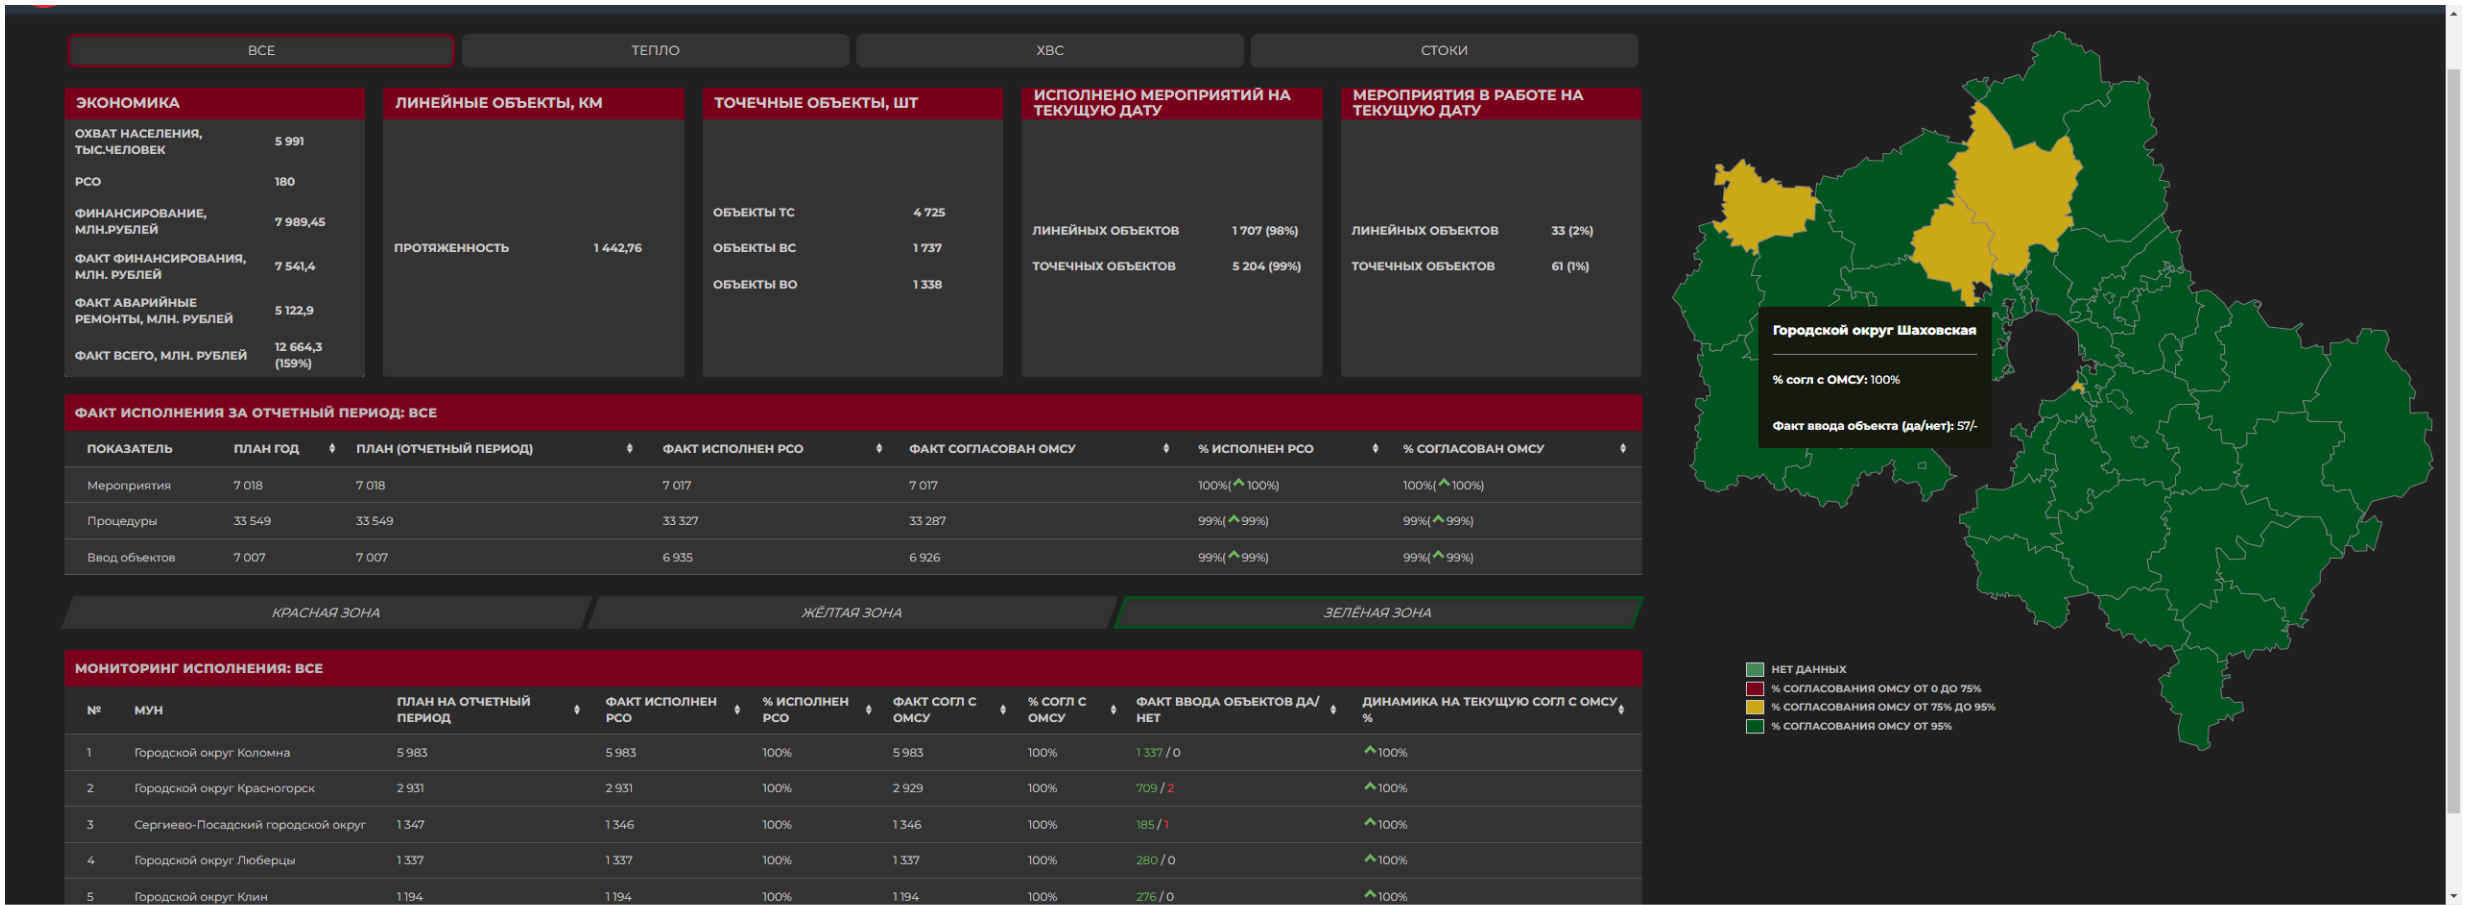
ВСЕ | ТЕПЛО | ХВС | СТОКИ

ЭКОНОМИКА
ОХВАТ НАСЕЛЕНИЯ, ТЫС.ЧЕЛОВЕК 5 991
РСО 180
ФИНАНСИРОВАНИЕ, МЛН.РУБЛЕЙ 7 989,45
ФАКТ ФИНАНСИРОВАНИЯ, МЛН. РУБЛЕЙ 7 541,4
ФАКТ АВАРИЙНЫЕ РЕМОНТЫ, МЛН. РУБЛЕЙ 5 122,9
ФАКТ ВСЕГО, МЛН. РУБЛЕЙ 12 664,3 (159%)

ЛИНЕЙНЫЕ ОБЪЕКТЫ, КМ
ПРОТЯЖЕННОСТЬ 1 442,76

ТОЧЕЧНЫЕ ОБЪЕКТЫ, ШТ
ОБЪЕКТЫ ТС 4 725
ОБЪЕКТЫ ВС 1 737
ОБЪЕКТЫ ВО 1 338

ИСПОЛНЕНО МЕРОПРИЯТИЙ НА ТЕКУЩУЮ ДАТУ
ЛИНЕЙНЫХ ОБЪЕКТОВ 1 707 (98%)
ТОЧЕЧНЫХ ОБЪЕКТОВ 5 204 (99%)

МЕРОПРИЯТИЯ В РАБОТЕ НА ТЕКУЩУЮ ДАТУ
ЛИНЕЙНЫХ ОБЪЕКТОВ 33 (2%)
ТОЧЕЧНЫХ ОБЪЕКТОВ 61 (1%)

ФАКТ ИСПОЛНЕНИЯ ЗА ОТЧЕТНЫЙ ПЕРИОД: ВСЕ

| ПОКАЗАТЕЛЬ | ПЛАН ГОД | ПЛАН (ОТЧЕТНЫЙ ПЕРИОД) | ФАКТ ИСПОЛНЕН РСО | ФАКТ СОГЛАСОВАН ОМСУ | % ИСПОЛНЕН РСО | % СОГЛАСОВАН ОМСУ |
|---|---|---|---|---|---|---|
| Мероприятия | 7 018 | 7 018 | 7 017 | 7 017 | 100%(100%) | 100%(100%) |
| Процедуры | 33 549 | 33 549 | 33 327 | 33 287 | 99%(99%) | 99%(99%) |
| Ввод объектов | 7 007 | 7 007 | 6 935 | 6 926 | 99%(99%) | 99%(99%) |

КРАСНАЯ ЗОНА | ЖЁЛТАЯ ЗОНА | ЗЕЛЁНАЯ ЗОНА

МОНИТОРИНГ ИСПОЛНЕНИЯ: ВСЕ

| № | МУН | ПЛАН НА ОТЧЕТНЫЙ ПЕРИОД | ФАКТ ИСПОЛНЕН РСО | % ИСПОЛНЕН РСО | ФАКТ СОГЛ С ОМСУ | % СОГЛ С ОМСУ | ФАКТ ВВОДА ОБЪЕКТОВ ДА/НЕТ | ДИНАМИКА НА ТЕКУЩУЮ СОГЛ С ОМСУ % |
|---|---|---|---|---|---|---|---|---|
| 1 | Городской округ Коломна | 5 983 | 5 983 | 100% | 5 983 | 100% | 1 337 / 0 | 100% |
| 2 | Городской округ Красногорск | 2 931 | 2 931 | 100% | 2 929 | 100% | 709 / 2 | 100% |
| 3 | Сергиево-Посадский городской округ | 1 347 | 1 346 | 100% | 1 346 | 100% | 185 / 1 | 100% |
| 4 | Городской округ Люберцы | 1 337 | 1 337 | 100% | 1 337 | 100% | 280 / 0 | 100% |
| 5 | Городской округ Клин | 1 194 | 1 194 | 100% | 1 194 | 100% | 276 / 0 | 100% |

Городской округ Шаховская
% согл с ОМСУ: 100%
Факт ввода объекта (да/нет): 57/-

НЕТ ДАННЫХ
% СОГЛАСОВАНИЯ ОМСУ ОТ 0 ДО 75%
% СОГЛАСОВАНИЯ ОМСУ ОТ 75% ДО 95%
% СОГЛАСОВАНИЯ ОМСУ ОТ 95%